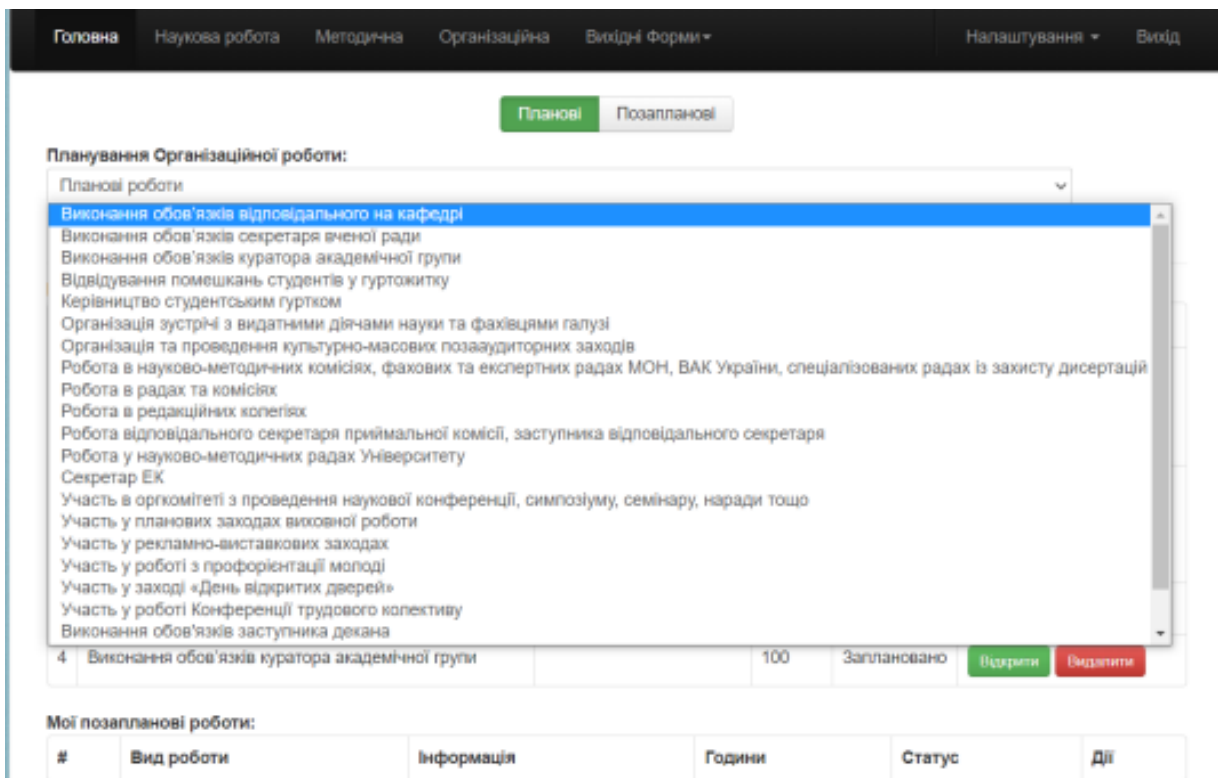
Головна Наукова робота Методична Організаційна Вихідні Форми Налаштування Вихід

Планові Позапланові

Планування Організаційної роботи:

Планові роботи

Виконання обов'язків відповідального на кафедрі
Виконання обов'язків секретаря вченої ради
Виконання обов'язків куратора академічної групи
Відвідування помешкань студентів у гуртожитку
Керівництво студентським гуртком
Організація зустрічі з видатними діячами науки та фахівцями галузі
Організація та проведення культурно-масових позааудиторних заходів
Робота в науково-методичних комісіях, фахових та експертних радах МОН, ВАК України, спеціалізованих радах із захисту дисертацій
Робота в радах та комісіях
Робота в редакційних колегіях
Робота відповідального секретаря приймальної комісії, заступника відповідального секретаря
Робота у науково-методичних радах Університету
Секретар ЕК
Участь в оргкомітеті з проведення наукової конференції, симпозіуму, семінару, наради тощо
Участь у планових заходах виховної роботи
Участь у рекламно-виставкових заходах
Участь у роботі з профорієнтації молоді
Участь у заході «День відкритих дверей»
Участь у роботі Конференції трудового колективу
Виконання обов'язків заступника декана

| 4 | Виконання обов'язків куратора академічної групи | | 100 | Заплановано | Відкрити Видалити |

Мої позапланові роботи:

| # | Вид роботи | Інформація | Години | Статус | Дії |